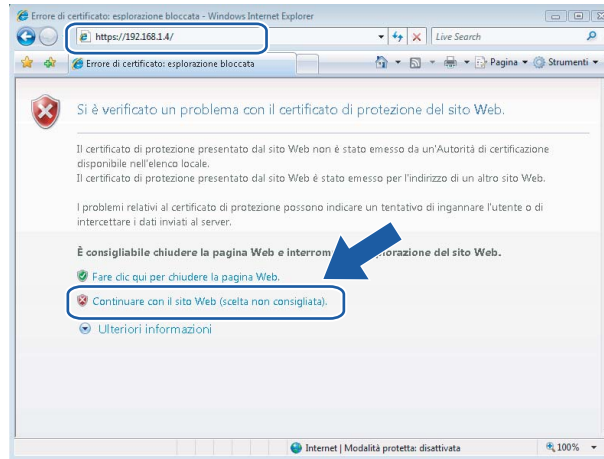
Errore di certificato: esplorazione bloccata - Windows Internet Explorer

https://192.168.1.4/

Live Search

Errore di certificato: esplorazione bloccata

Pagina ▾ Strumenti ▾

Si è verificato un problema con il certificato di protezione del sito Web.

Il certificato di protezione presentato dal sito Web non è stato emesso da un'Autorità di certificazione disponibile nell'elenco locale.
Il certificato di protezione presentato dal sito Web è stato emesso per l'indirizzo di un altro sito Web.

I problemi relativi al certificato di protezione possono indicare un tentativo di ingannare l'utente o di intercettare i dati inviati al server.

È consigliabile chiudere la pagina Web e interrom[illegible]plorazione del sito Web.

Fare clic qui per chiudere la pagina Web.

Continuare con il sito Web (scelta non consigliata).

Ulteriori informazioni

Internet | Modalità protetta: disattivata

100%